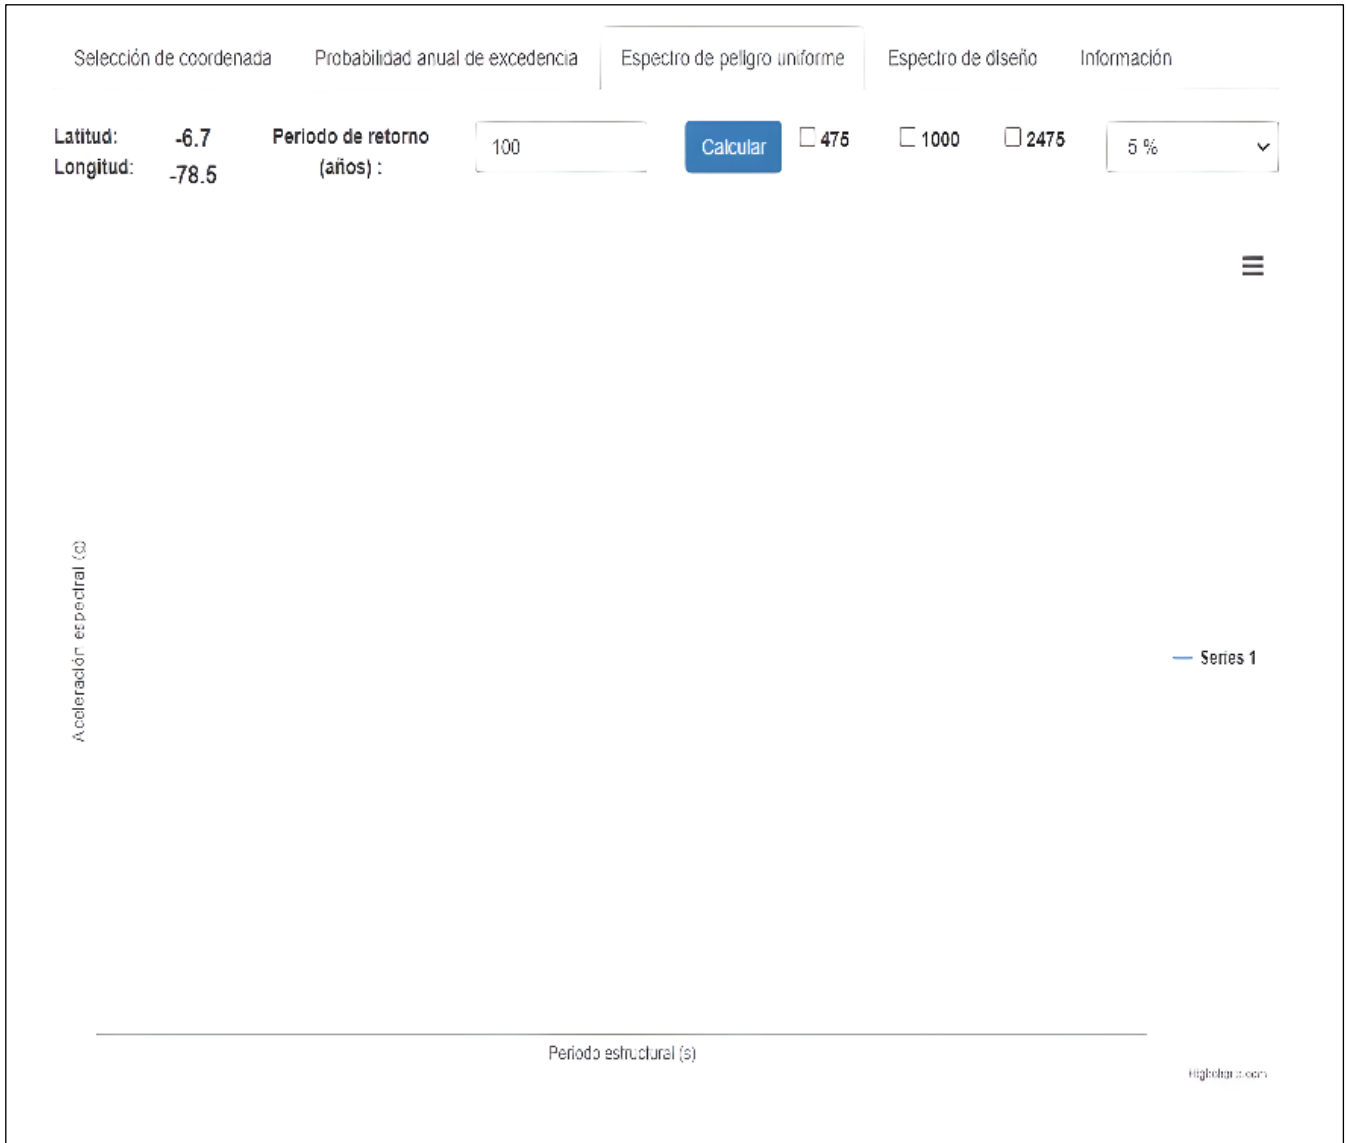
Selección de coordenada Probabilidad anual de excedencia Espectro de peligro uniforme Espectro de diseño Información

Latitud: -6.7
Longitud: -78.5

Periodo de retorno (años) :

100

Calcular

☐ 475 ☐ 1000 ☐ 2475

5 %

Aceleración espectral (g)

Series 1

Periodo estructural (s)

Highcharts.com